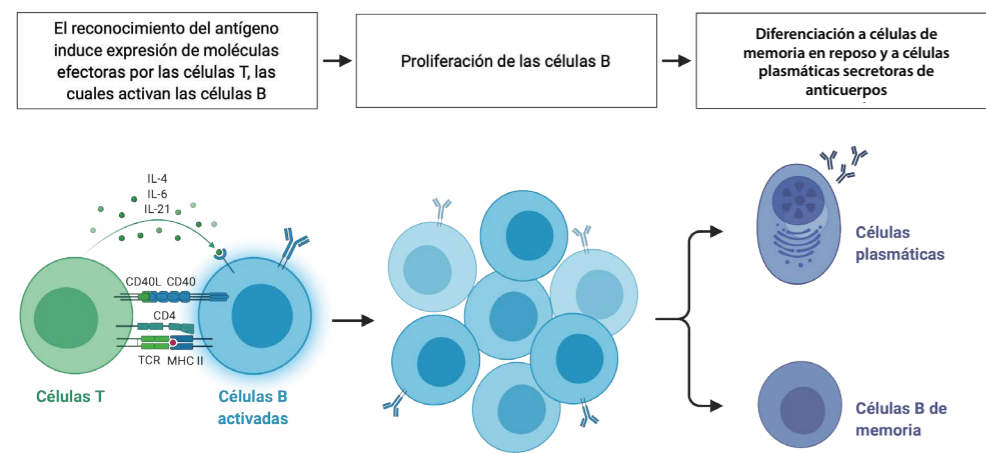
El reconocimiento del antígeno induce expresión de moléculas efectoras por las células T, las cuales activan las células B

Proliferación de las células B

Diferenciación a células de memoria en reposo y a células plasmáticas secretoras de anticuerpos

IL-4
IL-6
IL-21

CD40L CD40

CD4

TCR MHC II

Células T

Células B activadas

Células plasmáticas

Células B de memoria